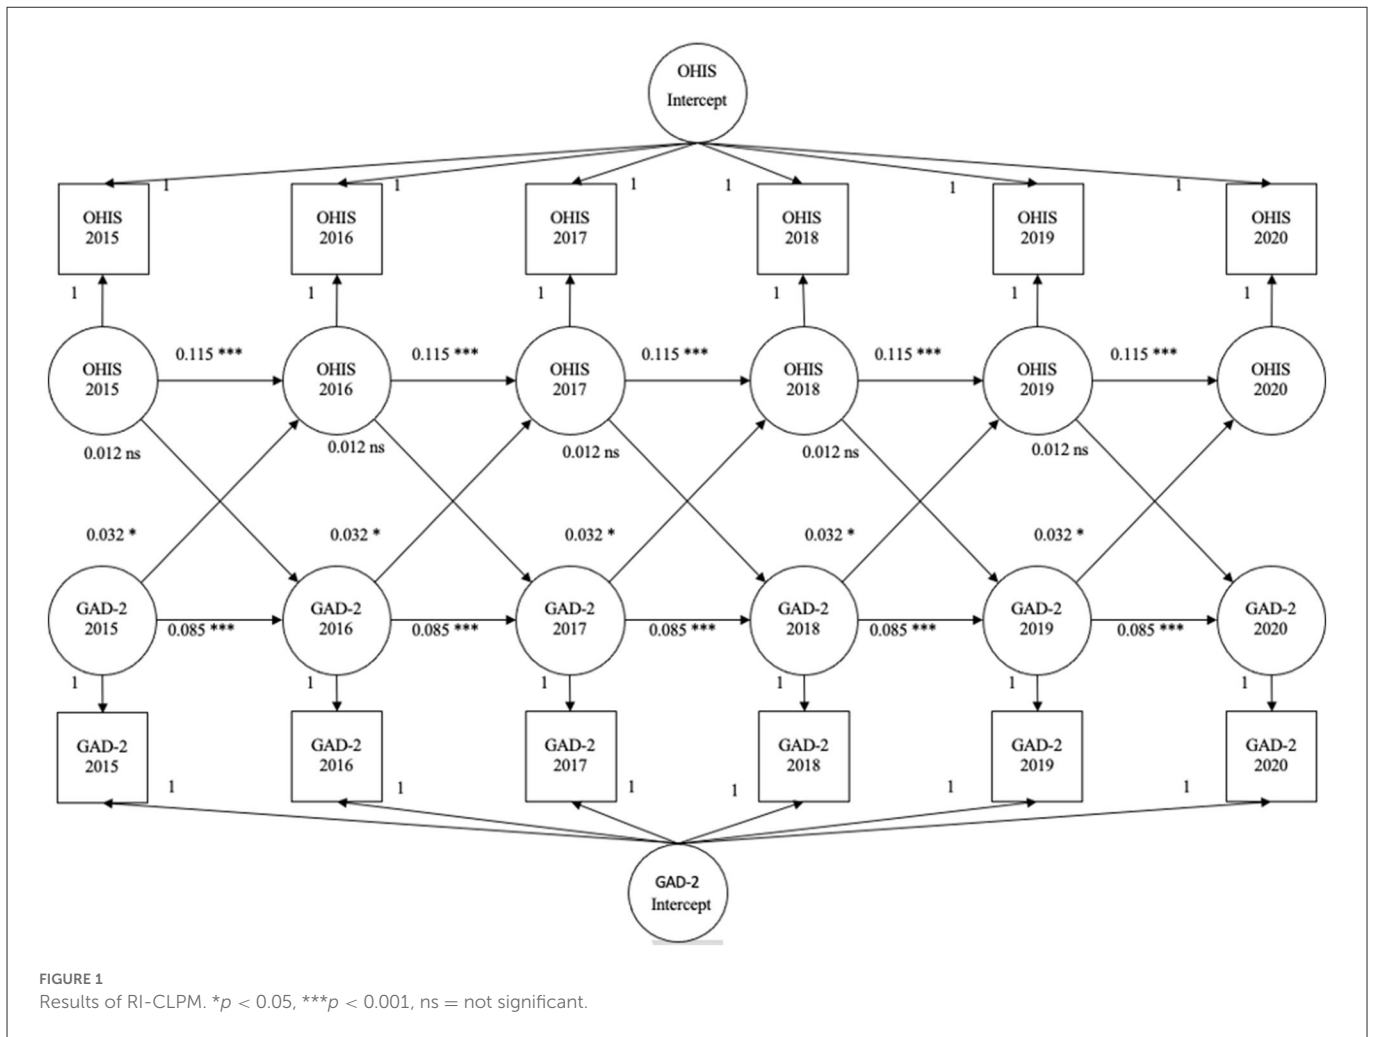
OHIS Intercept

1 1 1 1 1 1

OHIS 2015 OHIS 2016 OHIS 2017 OHIS 2018 OHIS 2019 OHIS 2020

1 1 1 1 1 1

OHIS 2015 0.115 *** OHIS 2016 0.115 *** OHIS 2017 0.115 *** OHIS 2018 0.115 *** OHIS 2019 0.115 *** OHIS 2020

0.012 ns 0.012 ns 0.012 ns 0.012 ns 0.012 ns

0.032 * 0.032 * 0.032 * 0.032 * 0.032 *

GAD-2 2015 0.085 *** GAD-2 2016 0.085 *** GAD-2 2017 0.085 *** GAD-2 2018 0.085 *** GAD-2 2019 0.085 *** GAD-2 2020

1 1 1 1 1 1

GAD-2 2015 GAD-2 2016 GAD-2 2017 GAD-2 2018 GAD-2 2019 GAD-2 2020

1 1 1 1 1 1

GAD-2 Intercept

FIGURE 1
Results of RI-CLPM. $*p < 0.05$, $***p < 0.001$, ns = not significant.